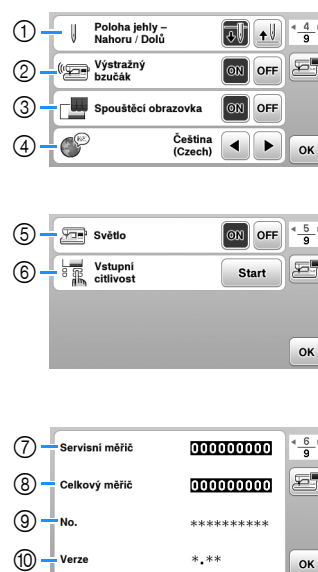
① Poloha jehly – Nahoru / Dolů

② Výstražný bzučák ON OFF

③ Spouštěcí obrazovka ON OFF

④ Čeština (Czech)

$\frac{4}{9}$

OK

⑤ Světlo ON OFF

⑥ Vstupní citlivost Start

$\frac{5}{9}$

OK

⑦ Servisní měřič 000000000

⑧ Celkový měřič 000000000

⑨ No. *********

⑩ Verze *.**

$\frac{6}{9}$

OK